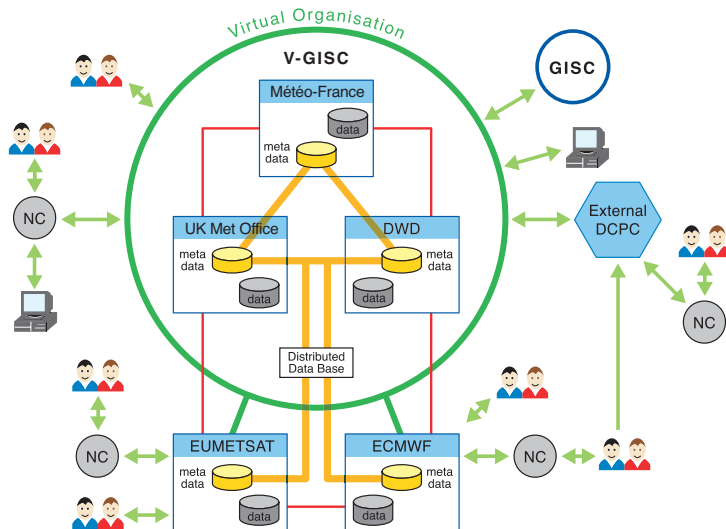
Virtual Organisation

V-GISC

GISC

Météo-France
data
meta data

NC

UK Met Office
meta data
data

DWD
meta data
data

External DCPC

NC

Distributed Data Base

NC

EUMETSAT
meta data
data

ECMWF
meta data
data

NC